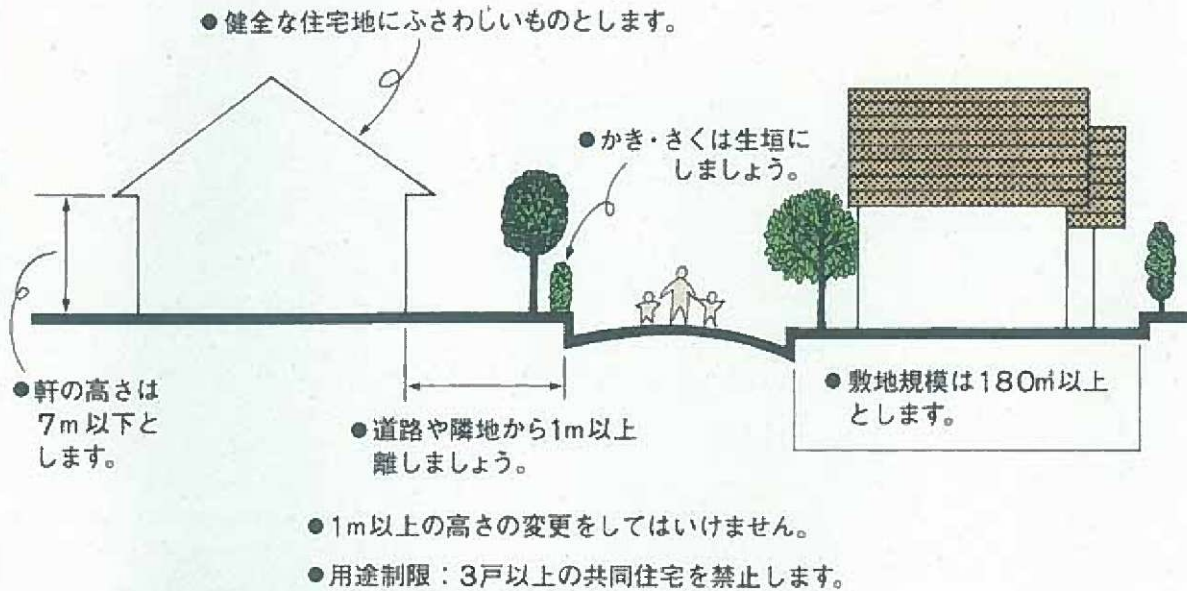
●健全な住宅地にふさわしいものとします。

●かき・さくは生垣にしましょう。

●軒の高さは7m以下とします。

●道路や隣地から1m以上離しましょう。

●敷地規模は180㎡以上とします。

●1m以上の高さの変更をしてはいけません。

●用途制限：3戸以上の共同住宅を禁止します。